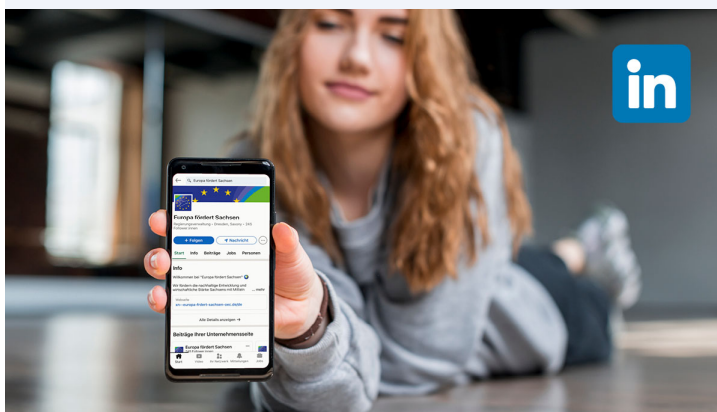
in

Europa fördert Sachsen

Europa fördert Sachsen

Regierungsverwaltung · Dresden, Saxony · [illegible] Follower:innen

+ Folgen

Nachricht

...

Start Info Beiträge Jobs Personen

Info

Willkommen bei "Europa fördert Sachsen"

Wir fördern die nachhaltige Entwicklung und wirtschaftliche Stärke Sachsens mit Mitteln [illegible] ...mehr

Website

eu.europa-foerdert-sachsen.de

Alle Details anzeigen →

Beiträge Ihrer Unternehmensseite

Europa fördert Sachsen

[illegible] Follower:innen

Start Videos Mein Netzwerk Mitteilungen Jobs